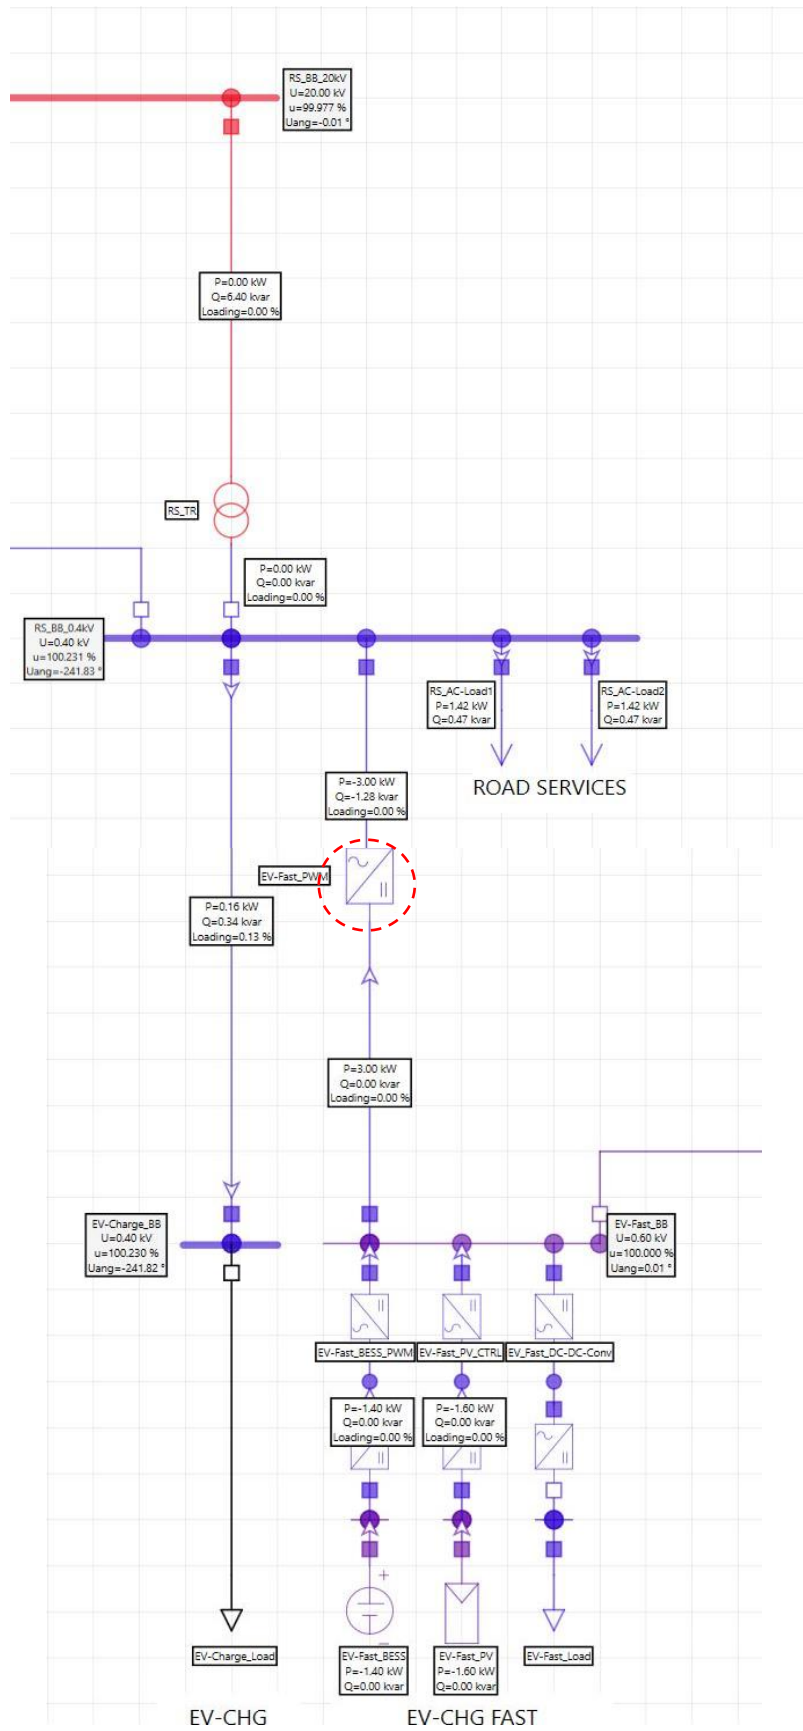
RS_BB_20kV
U=20.00 kV
u=99.977 %
Uang=-0.01 °

P=0.00 kW
Q=6.40 kvar
Loading=0.00 %

RS_TR

P=0.00 kW
Q=0.00 kvar
Loading=0.00 %

RS_BB_0.4kV
U=0.40 kV
u=100.231 %
Uang=-241.83 °

RS_AC-Load1
P=1.42 kW
Q=0.47 kvar

RS_AC-Load2
P=1.42 kW
Q=0.47 kvar

ROAD SERVICES

P=-3.00 kW
Q=-1.28 kvar
Loading=0.00 %

EV-Fast_PWM

P=0.16 kW
Q=0.34 kvar
Loading=0.13 %

P=3.00 kW
Q=0.00 kvar
Loading=0.00 %

EV-Charge_BB
U=0.40 kV
u=100.230 %
Uang=-241.82 °

EV-Fast_BB
U=0.60 kV
u=100.000 %
Uang=0.01 °

EV-Fast_BESS_PWM
EV-Fast_PV_CTRL
EV-Fast_DC-DC-Conv

P=-1.40 kW
Q=0.00 kvar
Loading=0.00 %

P=-1.60 kW
Q=0.00 kvar
Loading=0.00 %

EV-Charge_Load

EV-Fast_BESS
P=-1.40 kW
Q=0.00 kvar

EV-Fast_PV
P=-1.60 kW
Q=0.00 kvar

EV-Fast_Load

EV-CHG
EV-CHG FAST